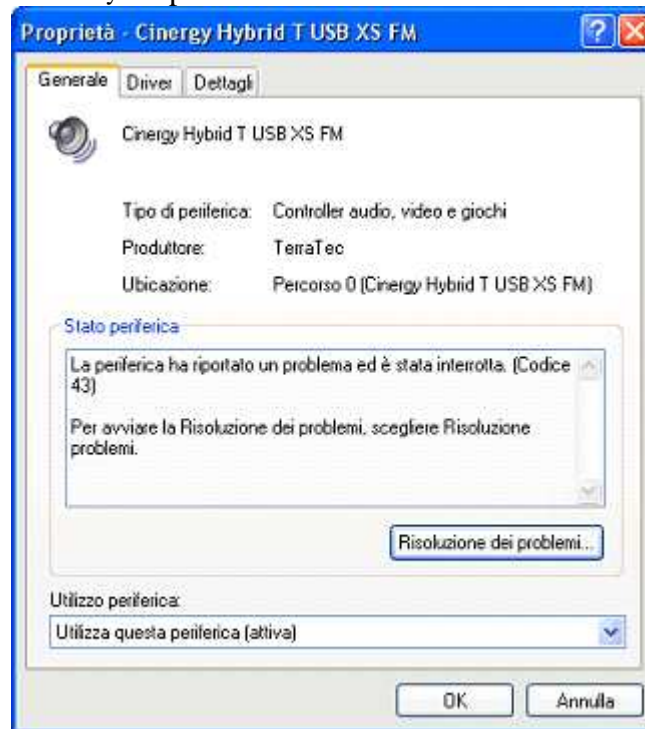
Proprietà - Cinergy Hybrid T USB XS FM

Generale | Driver | Dettagli

Cinergy Hybrid T USB XS FM

Tipo di periferica: Controller audio, video e giochi
Produttore: TerraTec
Ubicazione: Percorso 0 (Cinergy Hybrid T USB XS FM)

Stato periferica

La periferica ha riportato un problema ed è stata interrotta. (Codice 43)

Per avviare la Risoluzione dei problemi, scegliere Risoluzione problemi.

Risoluzione dei problemi...

Utilizzo periferica:
Utilizza questa periferica (attiva)

OK | Annulla